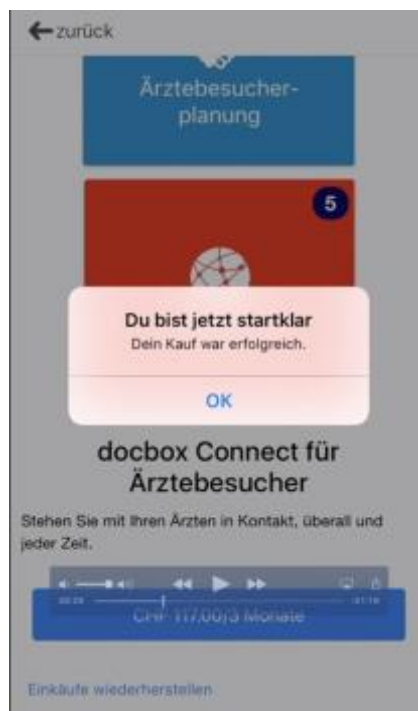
zurück

Ärztebesucher-planung

5

Du bist jetzt startklar

Dein Kauf war erfolgreich.

OK

docbox Connect für Ärztebesucher

Stehen Sie mit Ihren Ärzten in Kontakt, überall und jeder Zeit.

CHF 117.00/3 Monate

Einkäufe wiederherstellen